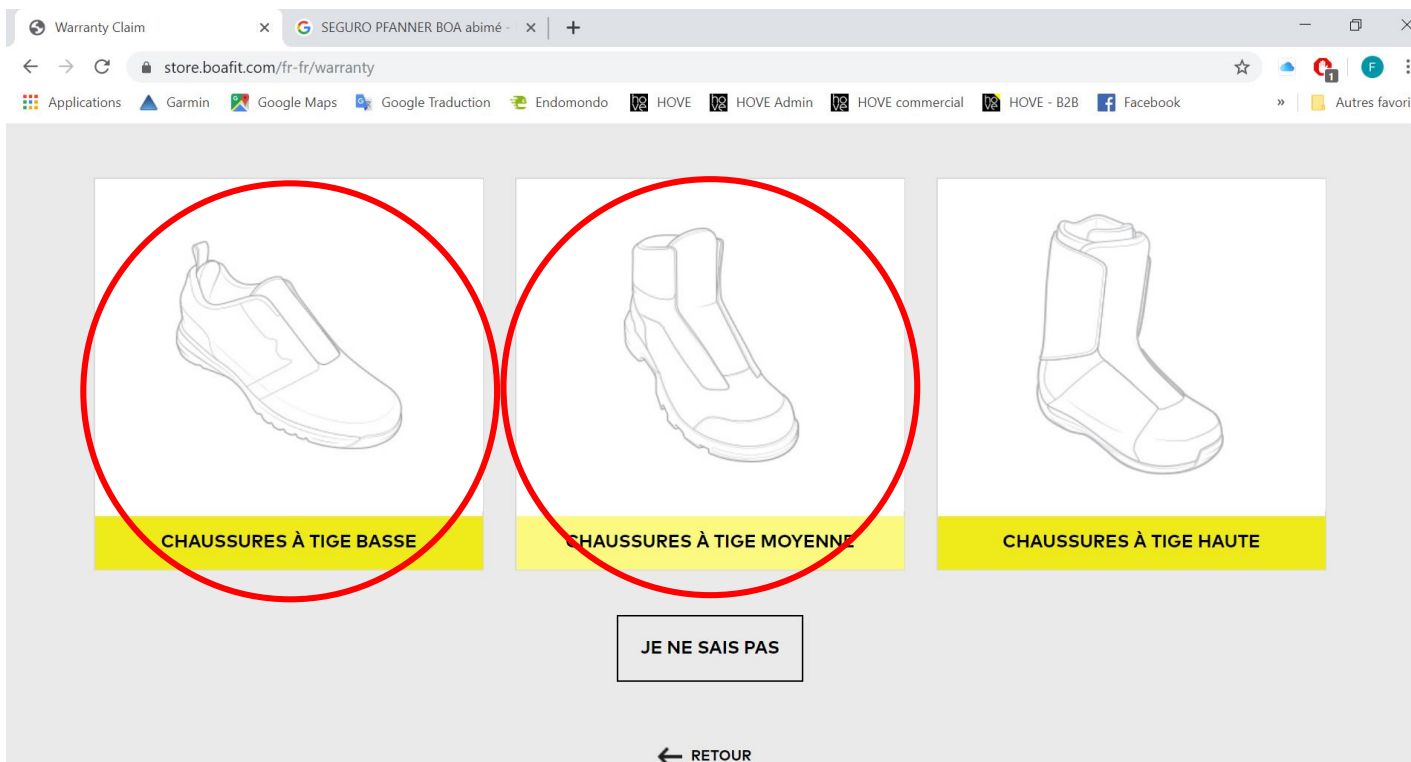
Warranty Claim

SEGURO PFANNER BOA abimé -

store.boafit.com/fr-fr/warranty

Applications  Garmin  Google Maps  Google Traduction  Endomondo  HOVE  HOVE Admin  HOVE commercial  HOVE - B2B  Facebook  »  Autres favori

CHAUSSURES À TIGE BASSE

CHAUSSURES À TIGE MOYENNE

CHAUSSURES À TIGE HAUTE

JE NE SAIS PAS

← RETOUR